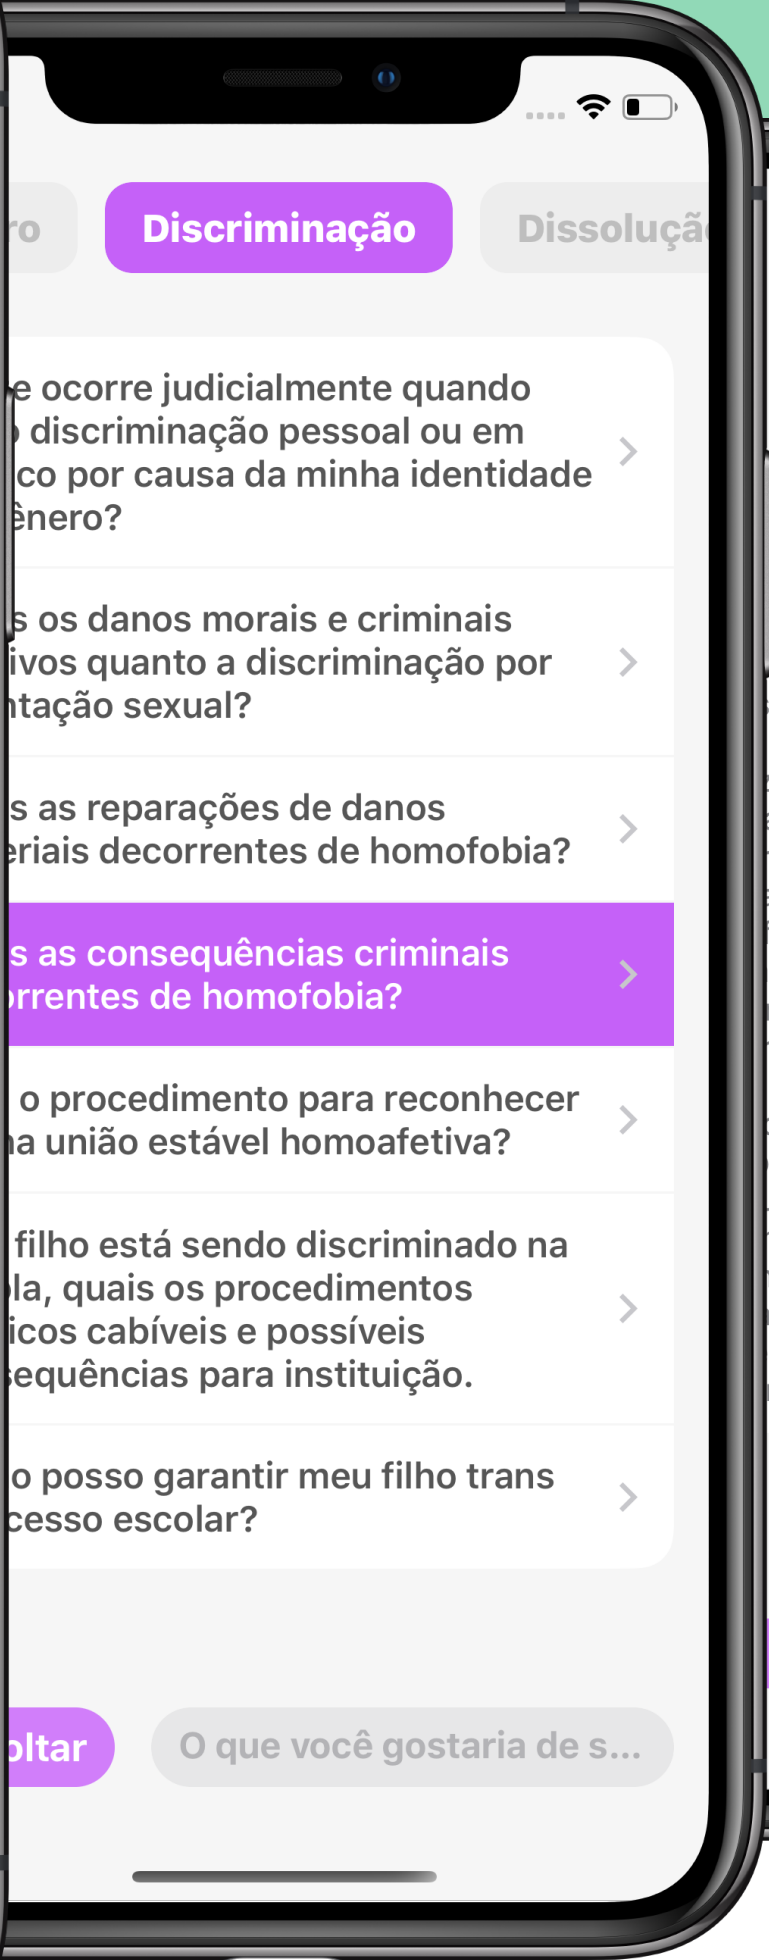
ro

Discriminação

Dissoluçã

e ocorre judicialmente quando discriminação pessoal ou em co por causa da minha identidade ênero?

s os danos morais e criminais ivos quanto a discriminação por ntação sexual?

s as reparações de danos eriais decorrentes de homofobia?

s as consequências criminais orrentes de homofobia?

o procedimento para reconhecer a união estável homoafetiva?

filho está sendo discriminado na la, quais os procedimentos icos cabíveis e possíveis sequências para instituição.

o posso garantir meu filho trans cesso escolar?

oltar

O que você gostaria de s...